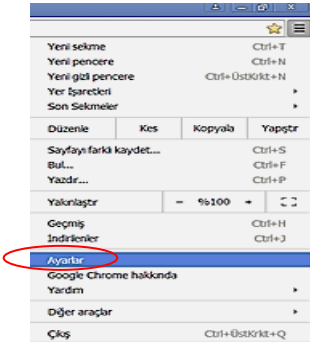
Yeni sekme Ctrl+T
Yeni pencere Ctrl+N
Yeni gizli pencere Ctrl+ÜstKrkt+N
Yer İşaretleri
Son Sekmeler

| Düzenle | Kes | Kopyala | Yapıştır |
|---|---|---|---|

Sayfayı farklı kaydet... Ctrl+S
Bul... Ctrl+F
Yazdır... Ctrl+P

Yakınlaştır – %100 +

Geçmiş Ctrl+H
İndirilenler Ctrl+J

Ayarlar
Google Chrome hakkında
Yardım

Diğer araçlar

Çıkış Ctrl+ÜstKrkt+Q